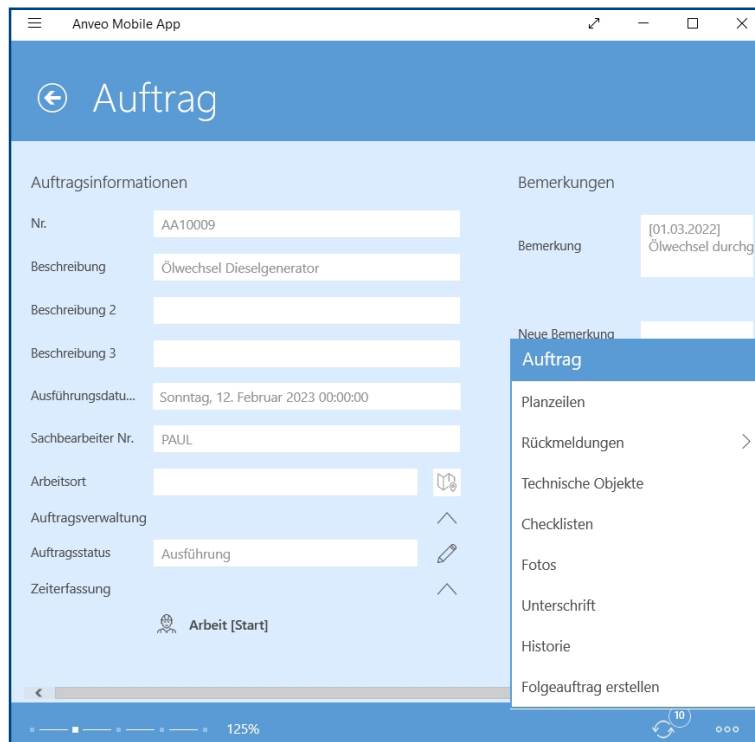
Anveo Mobile App

Auftrag

Auftragsinformationen

Nr. AA10009

Beschreibung Ölwechsel Dieselgenerator

Beschreibung 2

Beschreibung 3

Ausführungsdatu... Sonntag, 12. Februar 2023 00:00:00

Sachbearbeiter Nr. PAUL

Arbeitsort

Auftragsverwaltung

Auftragsstatus Ausführung

Zeiterfassung

Arbeit [Start]

Bemerkungen

Bemerkung [01.03.2022] Ölwechsel durchg

Neue Bemerkung

Auftrag

Planzeilen

Rückmeldungen

Technische Objekte

Checklisten

Fotos

Unterschrift

Historie

Folgeauftrag erstellen

125%

10